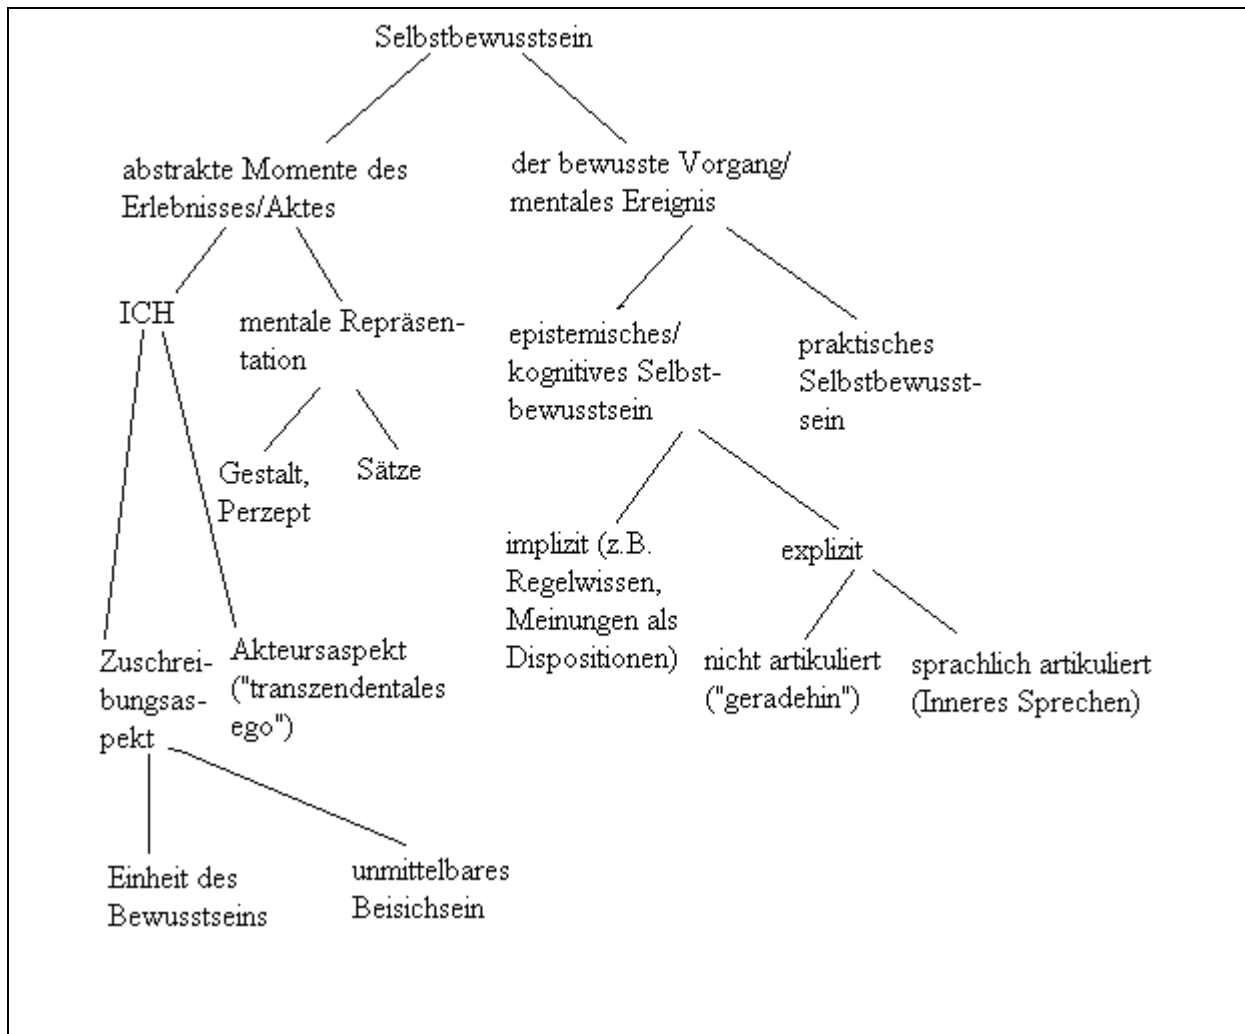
Selbstbewusstsein

abstrakte Momente des Erlebnisses/Aktes

der bewusste Vorgang/ mentales Ereignis

ICH

mentale Repräsentation

Gestalt, Perzept

Sätze

epistemisches/ kognitives Selbstbewusstsein

praktisches Selbstbewusstsein

implizit (z.B. Regelwissen, Meinungen als Dispositionen)

explizit

nicht artikuliert ("geradehin")

sprachlich artikuliert (Inneres Sprechen)

Zuschreibungsaspekt

Akteursaspekt ("transzendentales ego")

Einheit des Bewusstseins

unmittelbares Beisichsein